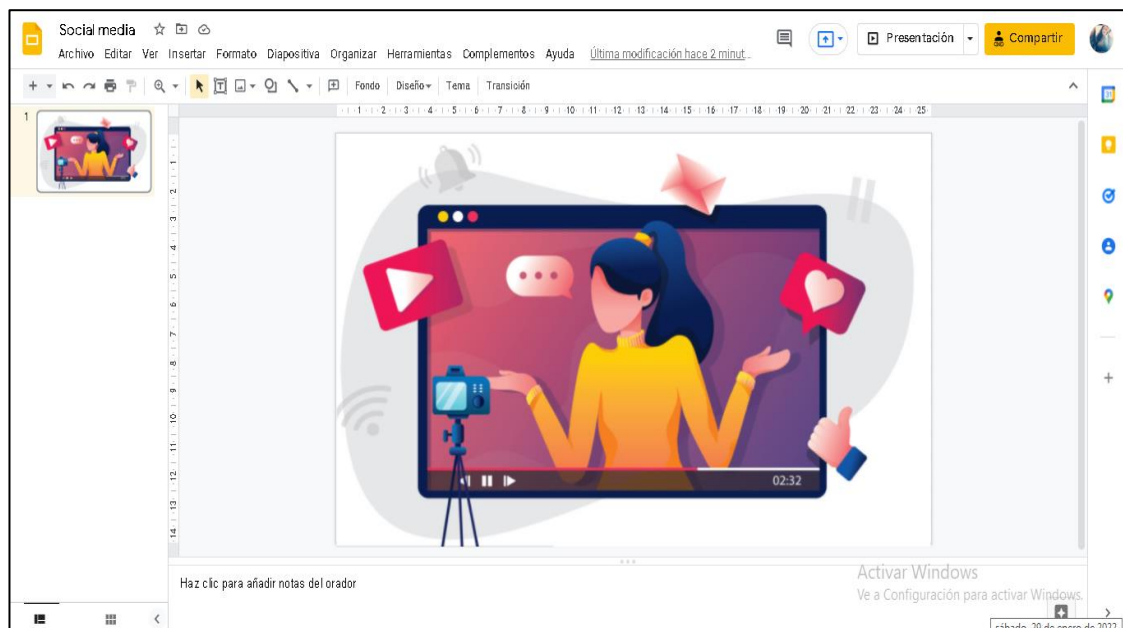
Social media

Archivo Editar Ver Insertar Formato Diapositiva Organizar Herramientas Complementos Ayuda Última modificación hace 2 minut...

Presentación

Compartir

Fondo Diseño Tema Transición

1 2 3 4 5 6 7 8 9 10 11 12 13 14 15 16 17 18 19 20 21 22 23 24 25

1

02:32

Haz clic para añadir notas del orador

Activar Windows
Ve a Configuración para activar Windows.

sábado, 29 de enero de 2022